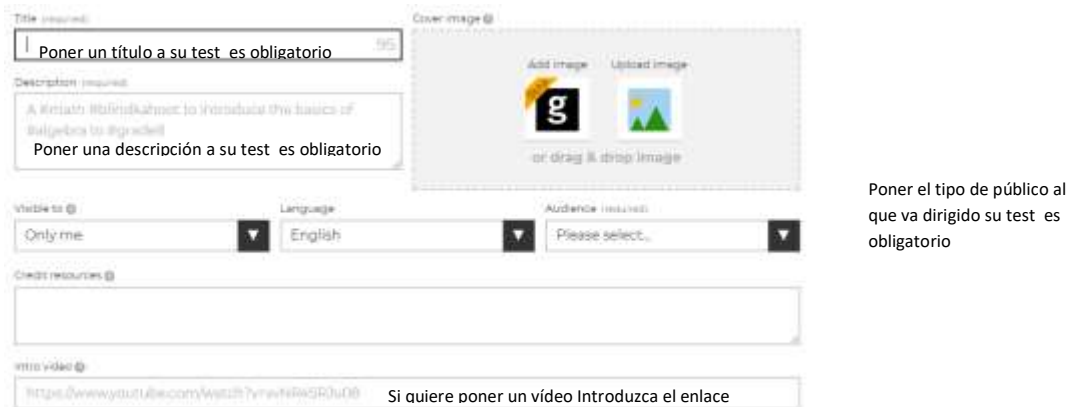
Title (required)

Poner un título a su test es obligatorio

95

Cover image

Add image

Upload image

g

or drag & drop image

Description (required)

A #math #blindkahoot to introduce the basics of #algebra to #grade8

Poner una descripción a su test es obligatorio

Visible to

Only me

Language

English

Audience (required)

Please select...

Poner el tipo de público al que va dirigido su test es obligatorio

Credit resources

Intro video

https://www.youtube.com/watch?v=vNRe5R0u08

Si quiere poner un vídeo Introduzca el enlace